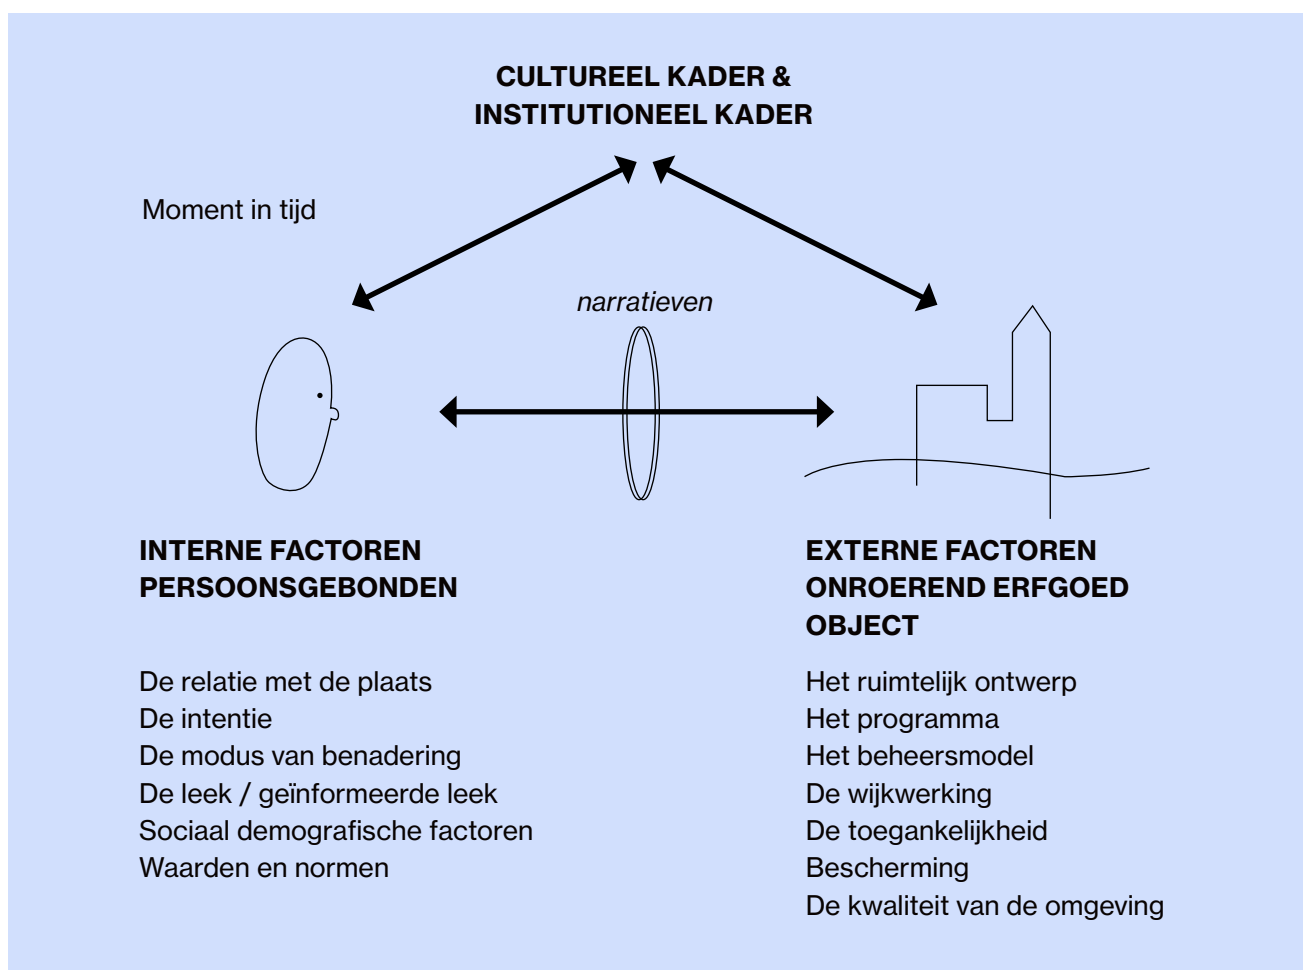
CULTUREEL KADER &
INSTITUTIONEEL KADER

Moment in tijd

narratieven

INTERNE FACTOREN
PERSOONSGEBONDEN

De relatie met de plaats
De intentie
De modus van benadering
De leek / geïnformeerde leek
Sociaal demografische factoren
Waarden en normen

EXTERNE FACTOREN
ONROEREND ERFGOED
OBJECT

Het ruimtelijk ontwerp
Het programma
Het beheersmodel
De wijkwerking
De toegankelijkheid
Bescherming
De kwaliteit van de omgeving